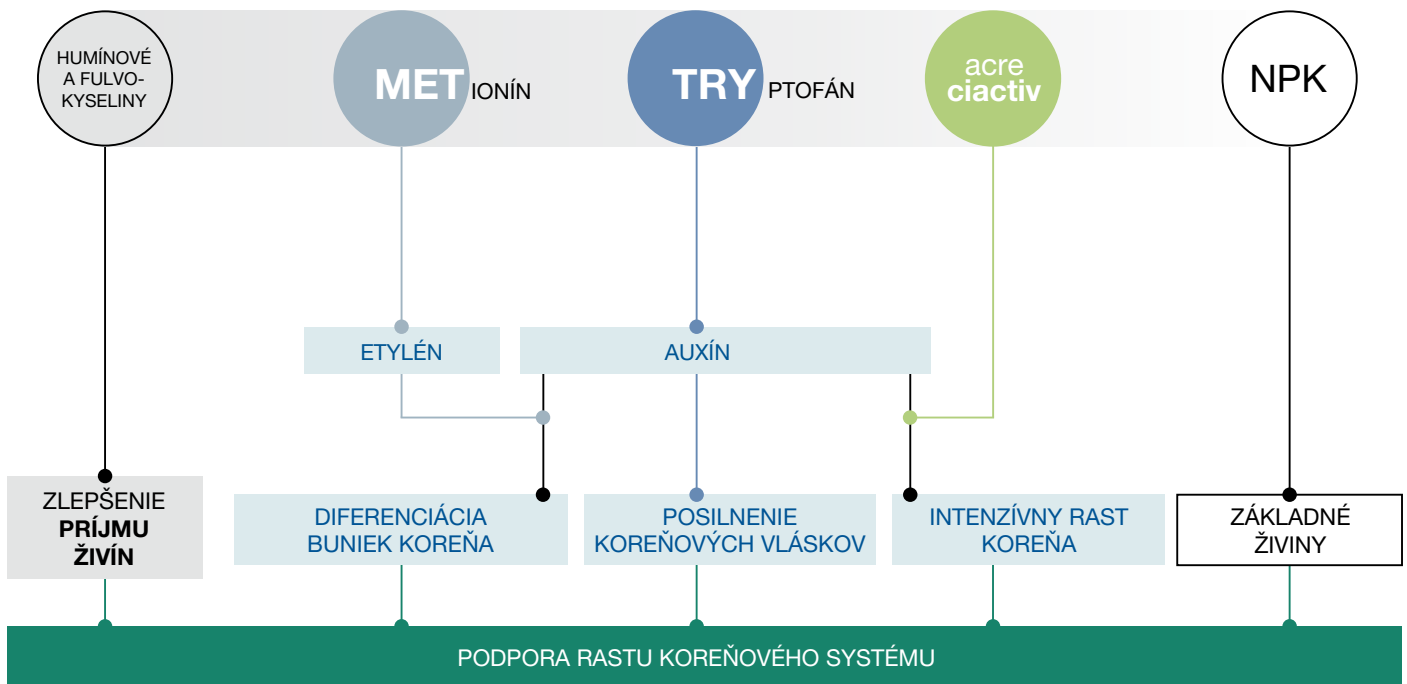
HUMÍNOVÉ A FULVO-KYSELINY

MET IONÍN

TRY PTOFÁN

acre ciactiv

NPK

ETYLÉN

AUXÍN

ZLEPŠENIE PRÍJMU ŽIVÍN

DIFERENCIÁCIA BUNIEK KOREŇA

POSILNENIE KOREŇOVÝCH VLÁSKOV

INTENZÍVNY RAST KOREŇA

ZÁKLADNÉ ŽIVINY

PODPORA RASTU KOREŇOVÉHO SYSTÉMU